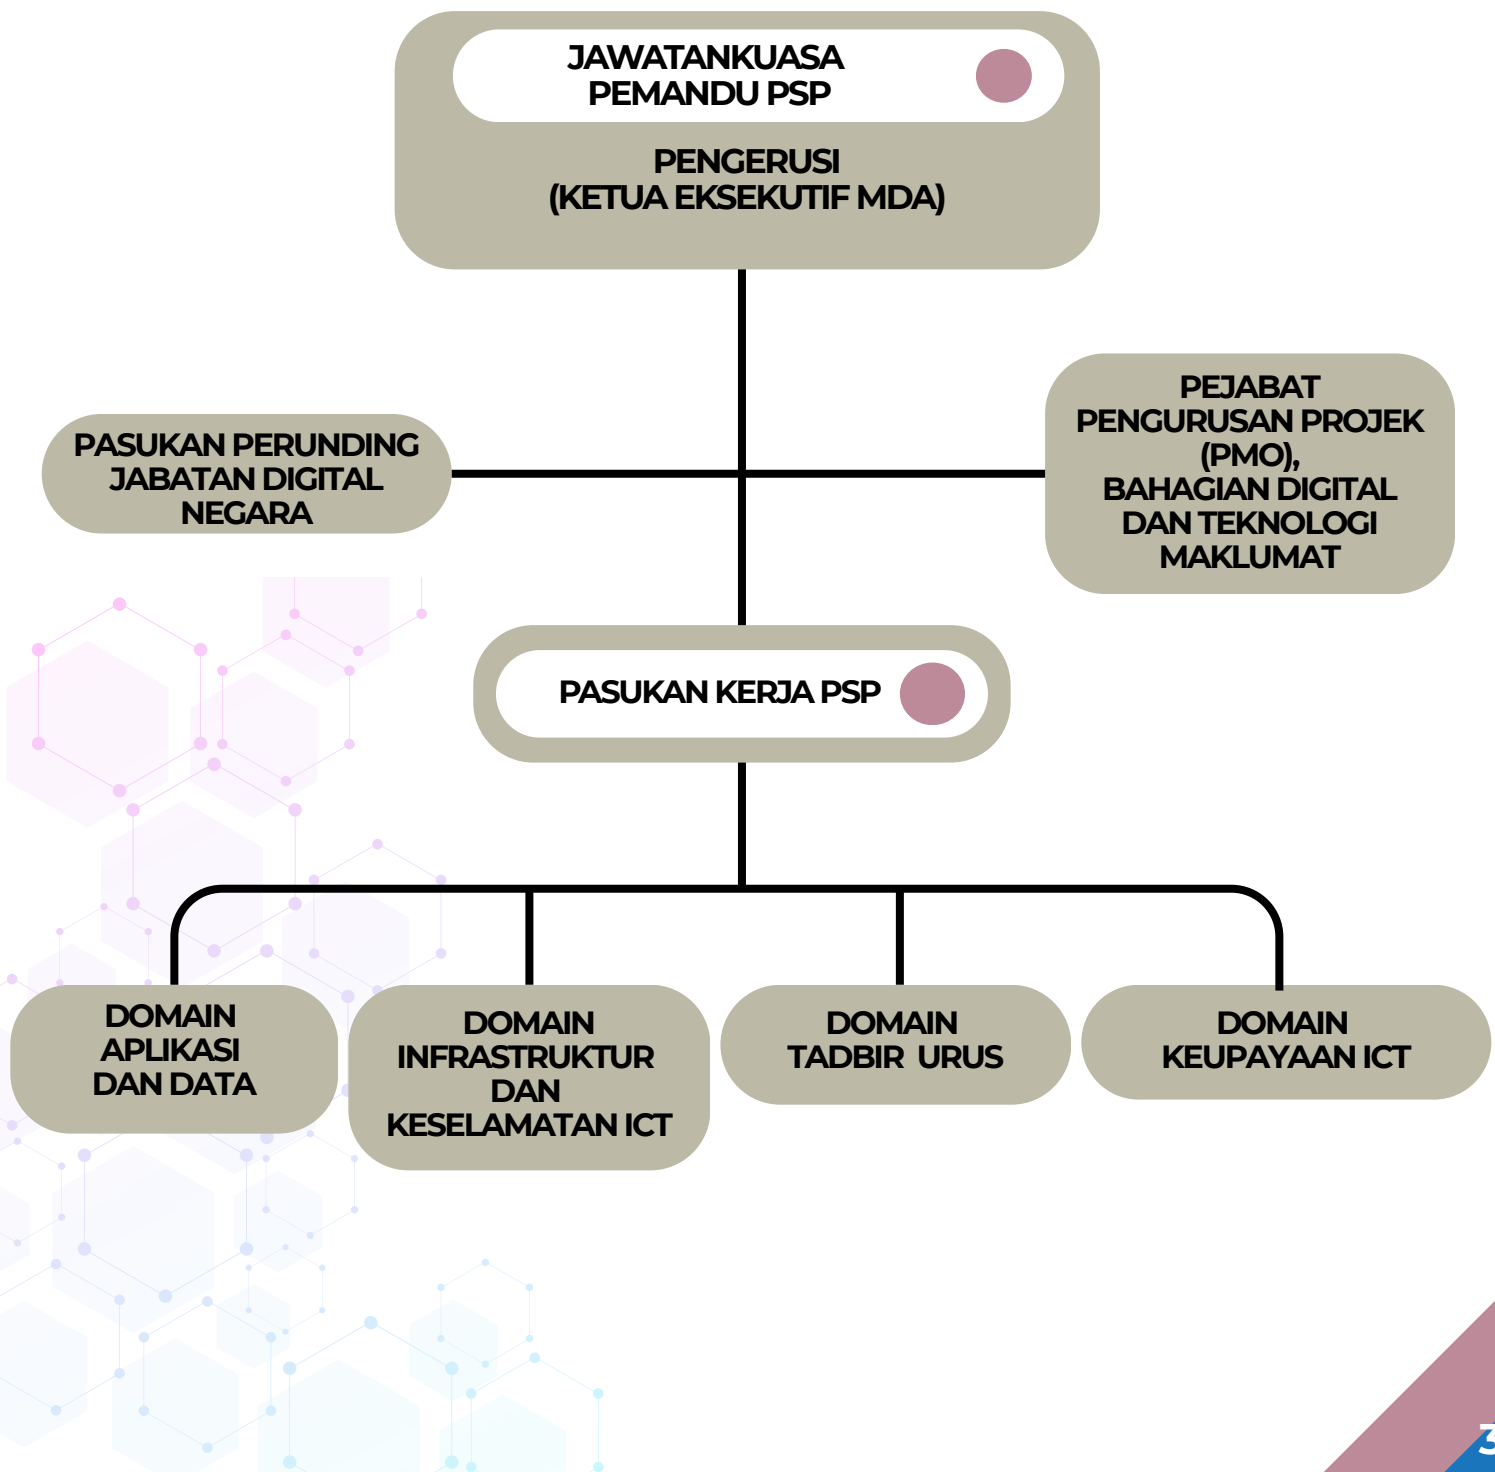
JAWATANKUASA PEMANDU PSP

PENGERUSI
(KETUA EKSEKUTIF MDA)

PASUKAN PERUNDING JABATAN DIGITAL NEGARA

PEJABAT PENGURUSAN PROJEK (PMO), BAHAGIAN DIGITAL DAN TEKNOLOGI MAKLUMAT

PASUKAN KERJA PSP

DOMAIN APLIKASI DAN DATA

DOMAIN INFRASTRUKTUR DAN KESELAMATAN ICT

DOMAIN TADBIR URUS

DOMAIN KEUPAYAAN ICT

3